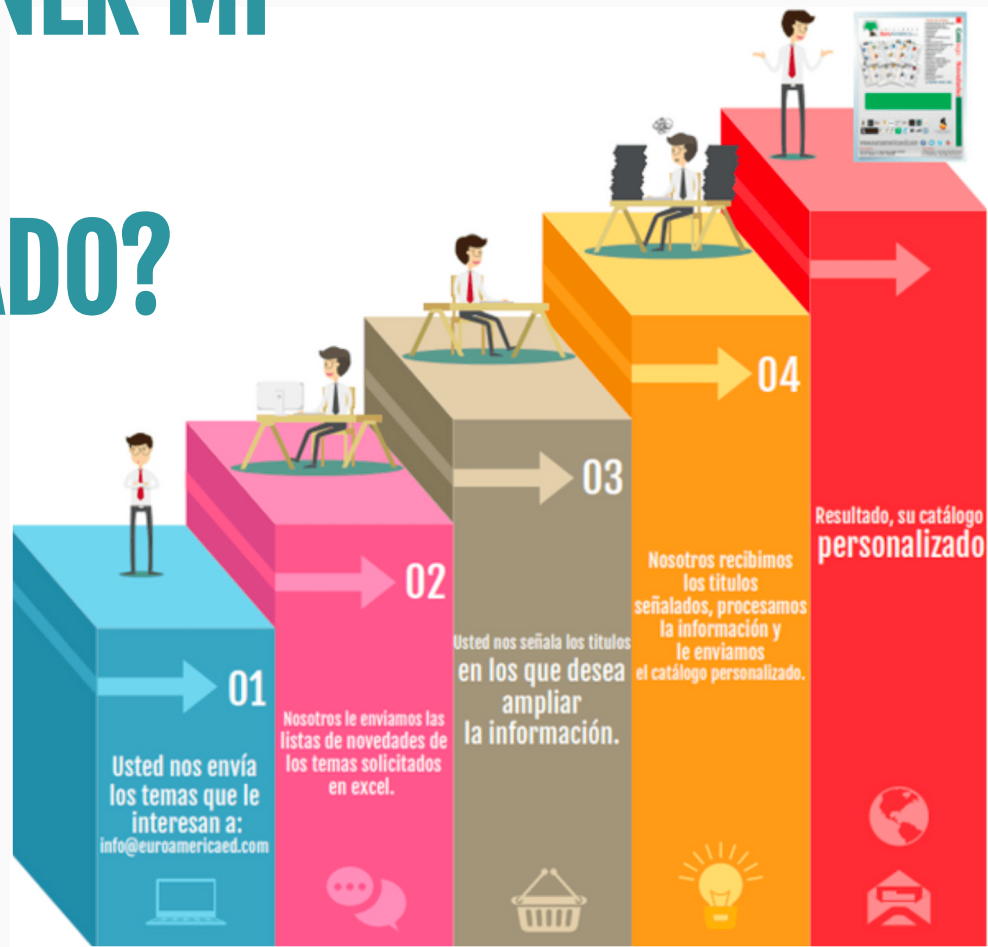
NER MI

ADO?

01

Usted nos envía los temas que le interesan a: info@euroamericaed.com

02

Nosotros le enviamos las listas de novedades de los temas solicitados en excel.

03

Usted nos señala los titulos en los que desea ampliar la información.

04

Nosotros recibimos los titulos señalados, procesamos la información y le enviamos el catálogo personalizado.

Resultado, su catálogo personalizado